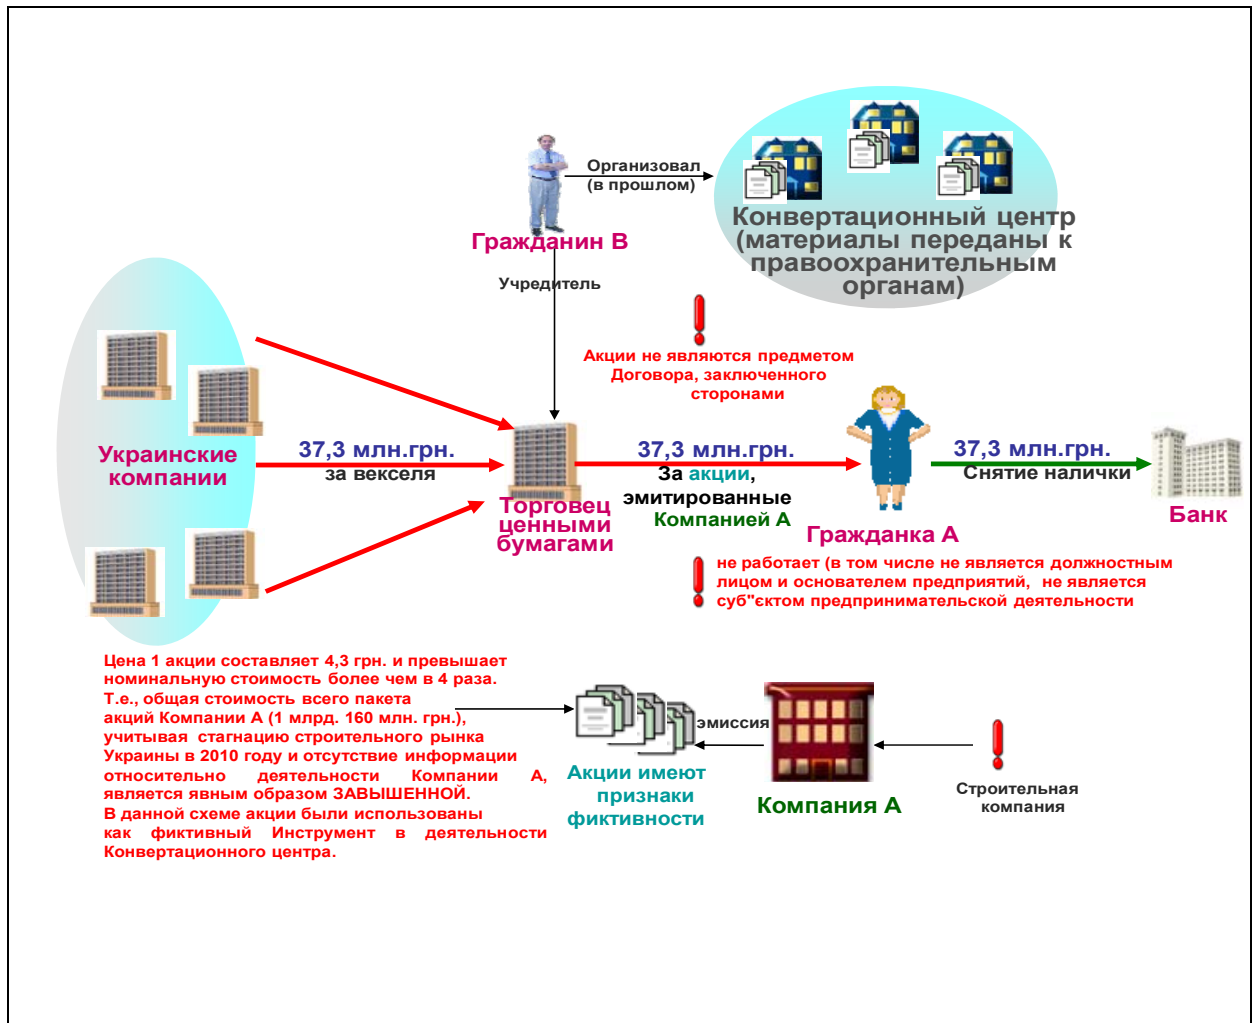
Организовал (в прошлом)

Конвертационный центр (материалы переданы к правоохранительным органам)

Гражданин В

Учредитель

Акции не являются предметом Договора, заключенного сторонами

Украинские компании

37,3 млн.грн.
за векселя

Торговец ценными бумагами

37,3 млн.грн.
За акции, эмитированные Компанией А

Гражданка А

37,3 млн.грн.
Снятие налички

Банк

не работает (в том числе не является должностным лицом и основателем предприятий, не является суб"єктом предпринимательской деятельности

Цена 1 акции составляет 4,3 грн. и превышает номинальную стоимость более чем в 4 раза.
Т.е., общая стоимость всего пакета акций Компании А (1 млрд. 160 млн. грн.), учитывая стагнацию строительного рынка Украины в 2010 году и отсутствие информации относительно деятельности Компании А, является явным образом ЗАВЫШЕННОЙ.
В данной схеме акции были использованы как фиктивный Инструмент в деятельности Конвертационного центра.

эмиссия

Акции имеют признаки фиктивности

Компания А

Строительная компания